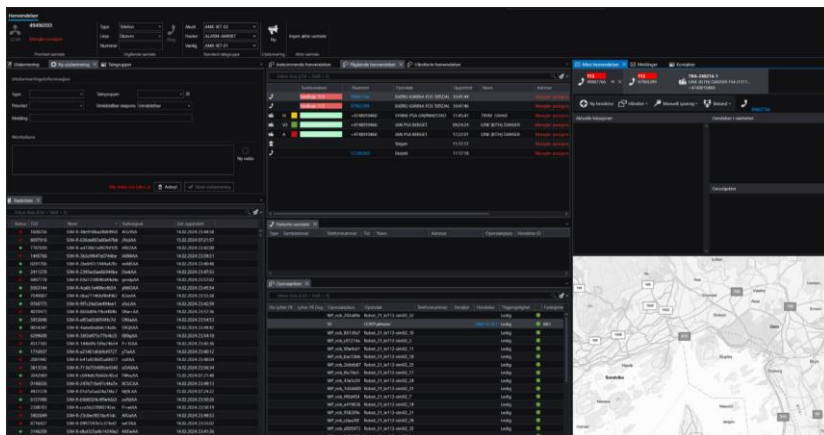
Henvendelser
45400393
Type
Status
Akutt
AMK-BT-02
Ny
Ingen aktiv samtale
Leser
Navn
Varslet
Nummer
Varslig
AMK-BT-01
Tilgjengelige tjenester
Henvendelser
Telefonkø
Registrert
Ny utalarmering
Telesystem
Type
Telesystem
Prioritet
Utnalarmering
Melding
Merknadene
Ny vakt
Avbryt
Send
Hendelser
Innkommende henvendelser
Pågående henvendelser
Ubesvarte henvendelser
Aktiv henvendelser
Meldinger
Kontakter
Ny henvendelse
Bilnummer
Nyeste hendelser
Merknader
Operasjoner
Rolle
Status
Ledig